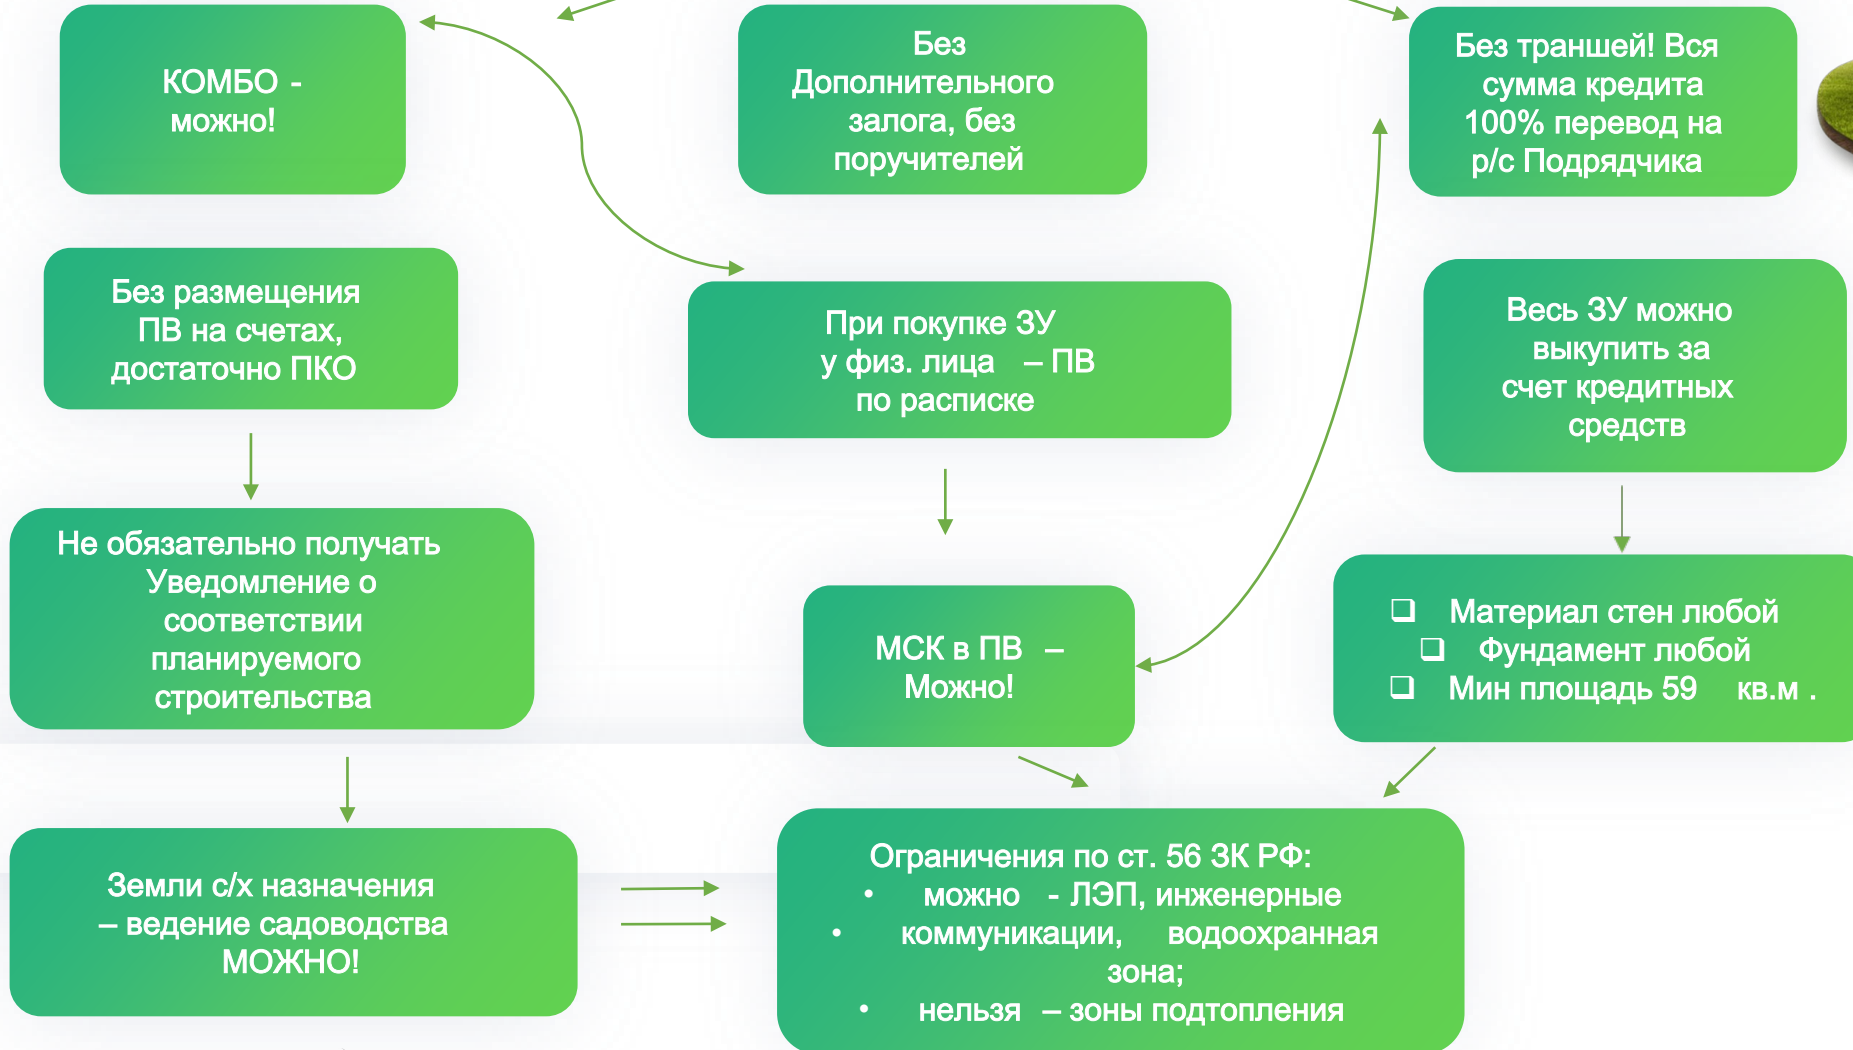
КОМБО - можно!

Без Дополнительного залога, без поручителей

Без траншей! Вся сумма кредита 100% перевод на р/с Подрядчика

Без размещения ПВ на счетах, достаточно ПКО

При покупке ЗУ у физ. лица – ПВ по расписке

Весь ЗУ можно выкупить за счет кредитных средств

Не обязательно получать Уведомление о соответствии планируемого строительства

МСК в ПВ – Можно!

❑ Материал стен любой
❑ Фундамент любой
❑ Мин площадь 59 кв.м .

Земли с/х назначения – ведение садоводства МОЖНО!

Ограничения по ст. 56 ЗК РФ:
• можно - ЛЭП, инженерные
• коммуникации, водоохранная зона;
• нельзя – зоны подтопления